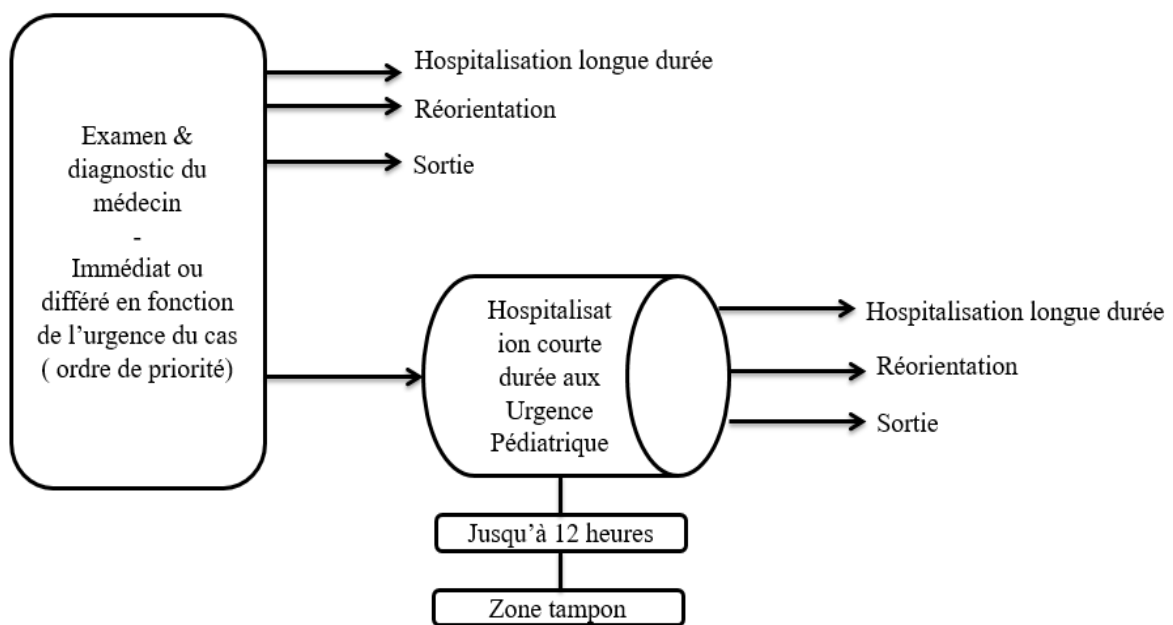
Examen & diagnostic du médecin
-
Immédiat ou différé en fonction de l'urgence du cas ( ordre de priorité)

Hospitalisation longue durée
Réorientation
Sortie

Hospitalisation courte durée aux Urgence Pédiatrique

Hospitalisation longue durée
Réorientation
Sortie

Jusqu'à 12 heures

Zone tampon